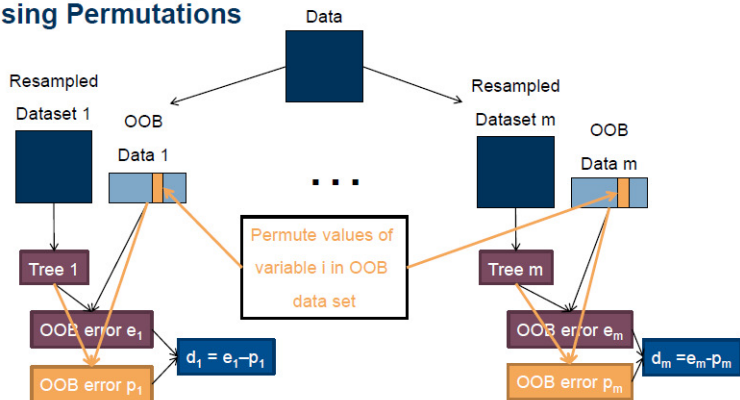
sing Permutations

Data

Resampled Dataset 1

OOB Data 1

. . .

Resampled Dataset m

OOB Data m

Permute values of variable i in OOB data set

Tree 1

Tree m

OOB error $e_1$

OOB error $p_1$

$d_1 = e_1 - p_1$

OOB error $e_m$

OOB error $p_m$

$d_m = e_m - p_m$